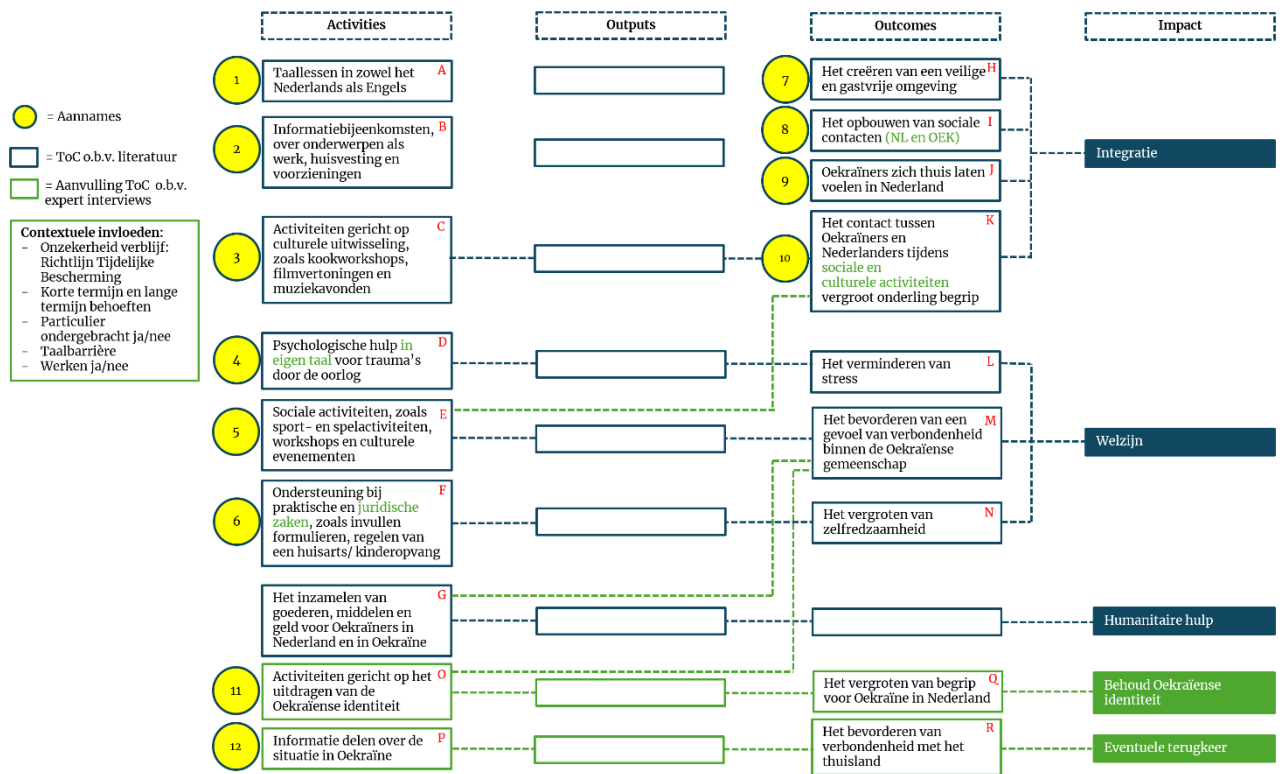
Activities

Outputs

Outcomes

Impact

= Aannames

= ToC o.b.v. literatuur

= Aanvulling ToC o.b.v. expert interviews

Contextuele invloeden:
- Onzekerheid verblijf: Richtlijn Tijdelijke Bescherming
- Korte termijn en lange termijn behoeften
- Particulier ondergebracht ja/nee
- Taalbarrière
- Werken ja/nee

1
Taallessen in zowel het Nederlands als Engels A

2
Informatiebijeenkomsten, over onderwerpen als werk, huisvesting en voorzieningen B

3
Activiteiten gericht op culturele uitwisseling, zoals kookworkshops, filmvertoningen en muziekavonden C

4
Psychologische hulp in eigen taal voor trauma's door de oorlog D

5
Sociale activiteiten, zoals sport- en spelactiviteiten, workshops en culturele evenementen E

6
Ondersteuning bij praktische en juridische zaken, zoals invullen formulieren, regelen van een huisarts/ kinderopvang F

Het inzamelen van goederen, middelen en geld voor Oekraïners in Nederland en in Oekraïne G

11
Activiteiten gericht op het uitdragen van de Oekraïense identiteit O

12
Informatie delen over de situatie in Oekraïne P

7
Het creëren van een veilige en gastvrije omgeving H

8
Het opbouwen van sociale contacten (NL en OEK) I

9
Oekraïners zich thuis laten voelen in Nederland J

10
Het contact tussen Oekraïners en Nederlanders tijdens sociale en culturele activiteiten vergroot onderling begrip K

Het verminderen van stress L

Het bevorderen van een gevoel van verbondenheid binnen de Oekraïense gemeenschap M

Het vergroten van zelfredzaamheid N

Het vergroten van begrip voor Oekraïne in Nederland Q

Het bevorderen van verbondenheid met het thuisland R

Integratie

Welzijn

Humanitaire hulp

Behoud Oekraïense identiteit

Eventuele terugkeer